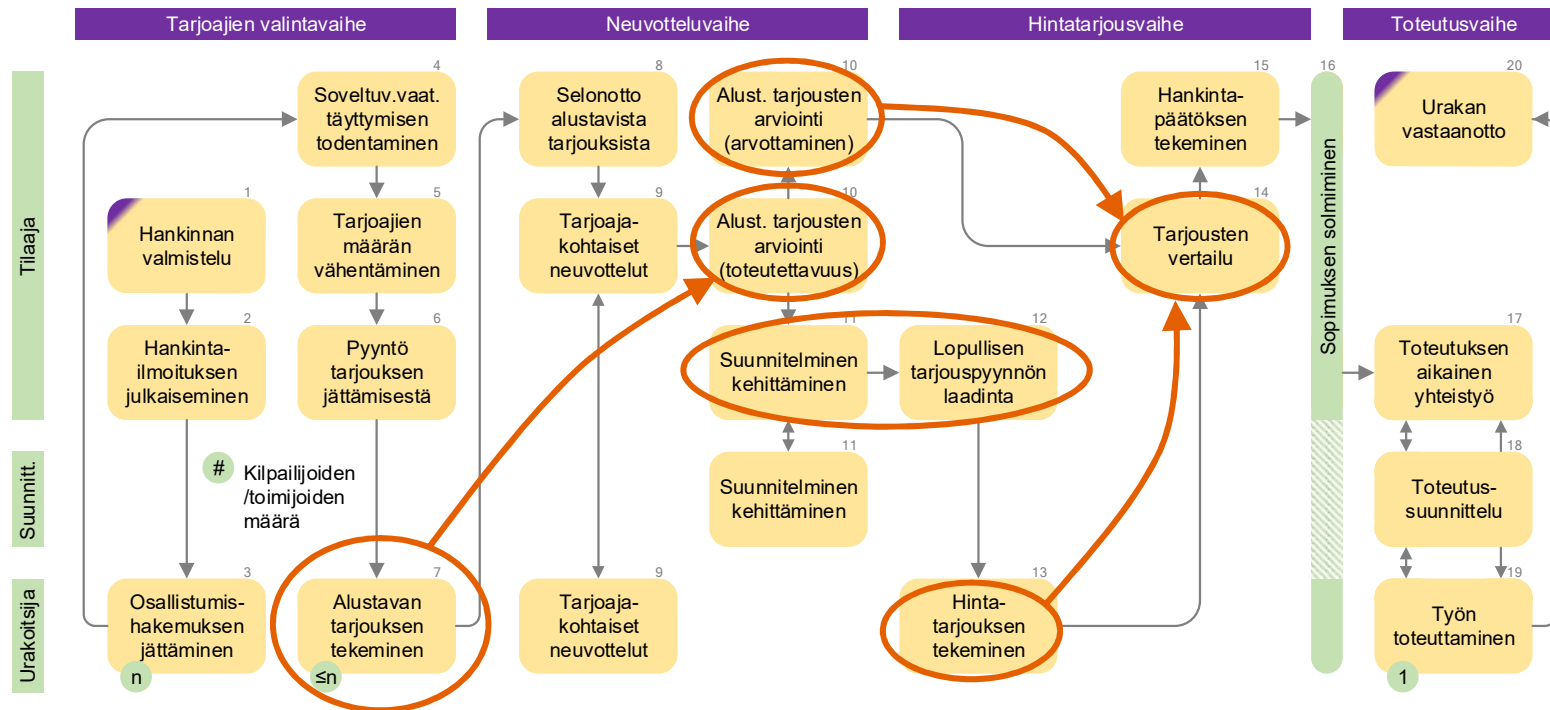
Tarjoajien valintavaihe

Neuvotteluvaihe

Hintatarjousvaihe

Toteutusvaihe

Tilaaja

Suunnitt.

Urakoitsija

4
Soveltuv.vaat. täyttymisen todentaminen

1
Hankinnan valmistelu

5
Tarjoajien määrän vähentäminen

2
Hankinta-ilmoituksen julkaiseminen

6
Pyyntö tarjouksen jättämisestä

#
Kilpailijoiden /toimijoiden määrä

3
Osallistumis-hakemuksen jättäminen

n

7
Alustavan tarjouksen tekeminen

≤n

8
Selonotto alustavista tarjouksista

9
Tarjoaja-kohtaiset neuvottelut

9
Tarjoaja-kohtaiset neuvottelut

10
Alust. tarjousten arviointi (arvottaminen)

10
Alust. tarjousten arviointi (toteutettavuus)

11
Suunnitelminen kehittäminen

12
Lopullisen tarjouspyynnön laadinta

11
Suunnitelminen kehittäminen

13
Hinta-tarjouksen tekeminen

15
Hankinta-päätöksen tekeminen

14
Tarjousten vertailu

16
Sopimuksen solmiminen

20
Urakan vastaanotto

17
Toteutuksen aikainen yhteistyö

18
Toteutus-suunnittelu

19
Työn toteuttaminen

1